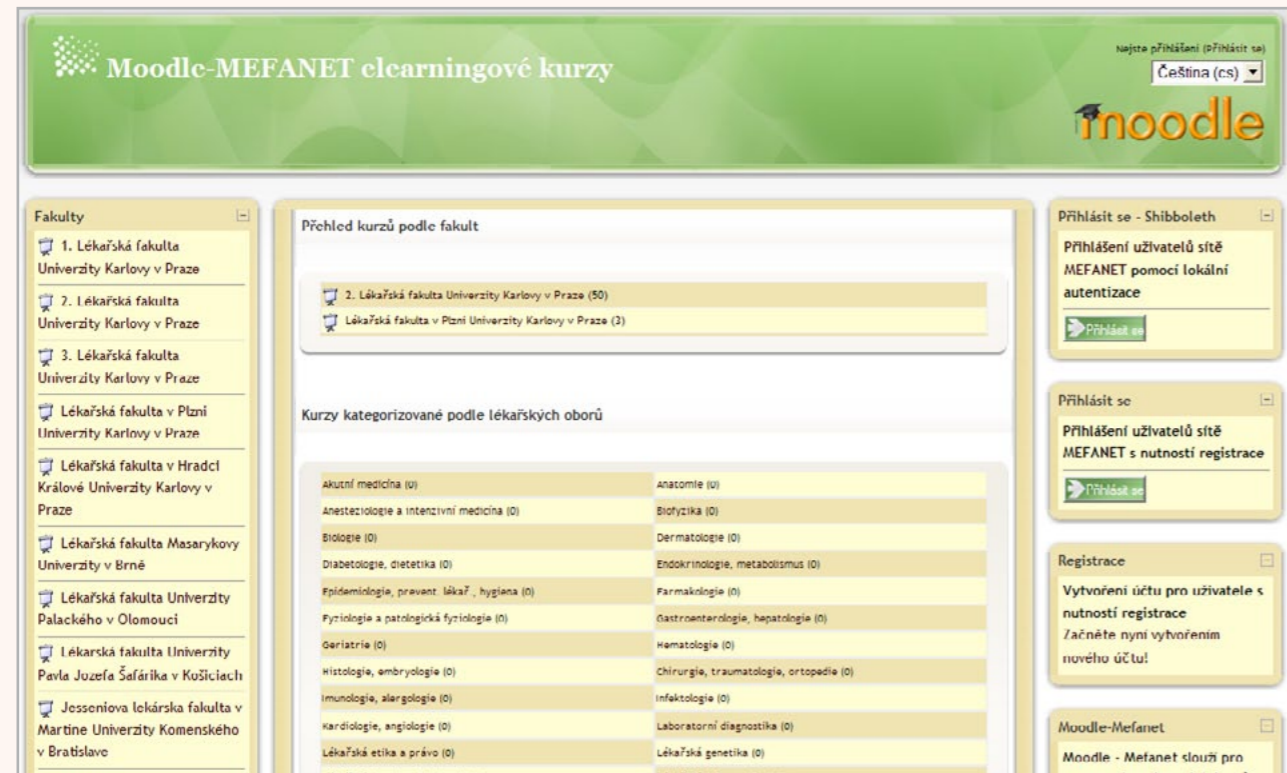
Moodle-MEFANET elearningové kurzy

Nejste přihlášeni (Přihlásit se)
Čeština (cs)

moodle

Fakulty

1. Lékařská fakulta Univerzity Karlovy v Praze

2. Lékařská fakulta Univerzity Karlovy v Praze

3. Lékařská fakulta Univerzity Karlovy v Praze

Lékařská fakulta v Plzni Univerzity Karlovy v Praze

Lékařská fakulta v Hradci Králové Univerzity Karlovy v Praze

Lékařská fakulta Masarykovy Univerzity v Brně

Lékařská fakulta Univerzity Palackého v Olomouci

Lekárska fakulta Univerzity Pavla Jozefa Šafárika v Košiciach

Jesseniova lekárska fakulta v Martine Univerzity Komenského v Bratislave

Přehled kurzů podle fakult

2. Lékařská fakulta Univerzity Karlovy v Praze (50)
Lékařská fakulta v Plzni Univerzity Karlovy v Praze (3)

Kurzy kategorizované podle lékařských oborů

| Akutní medicína (0) | Anatomie (0) |
|---|---|
| Anesteziologie a intenzivní medicína (0) | Biofyzika (0) |
| Biologie (0) | Dermatologie (0) |
| Diabetologie, dietetika (0) | Endokrinologie, metabolismus (0) |
| Epidemiologie, prevent. lékař., hygiena (0) | Farmakologie (0) |
| Fyziologie a patologická fyziologie (0) | Gastroenterologie, hepatologie (0) |
| Geriatrie (0) | Hematologie (0) |
| Histologie, embryologie (0) | Chirurgie, traumatologie, ortopedie (0) |
| Imunologie, alergologie (0) | Infektologie (0) |
| Kardiologie, angiologie (0) | Laboratorní diagnostika (0) |
| Lékařská etika a právo (0) | Lékařská genetika (0) |

Přihlásit se - Shibboleth

Přihlášení uživatelů sítě MEFANET pomocí lokální autentizace

Přihlásit se

Přihlásit se

Přihlášení uživatelů sítě MEFANET s nutností registrace

Přihlásit se

Registrace

Vytvoření účtu pro uživatele s nutností registrace
Začněte nyní vytvořením nového účtu!

Moodle-Mefanet

Moodle - Mefanet slouží pro